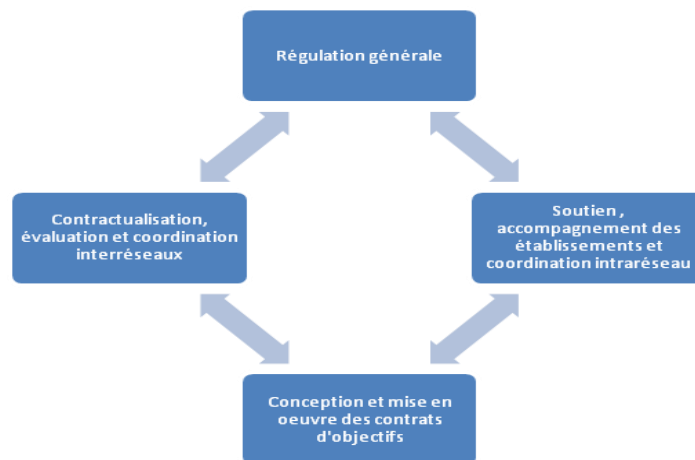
Régulation générale

Contractualisation, évaluation et coordination interréseaux

Soutien , accompagnement des établissements et coordination intraréseau

Conception et mise en oeuvre des contrats d'objectifs